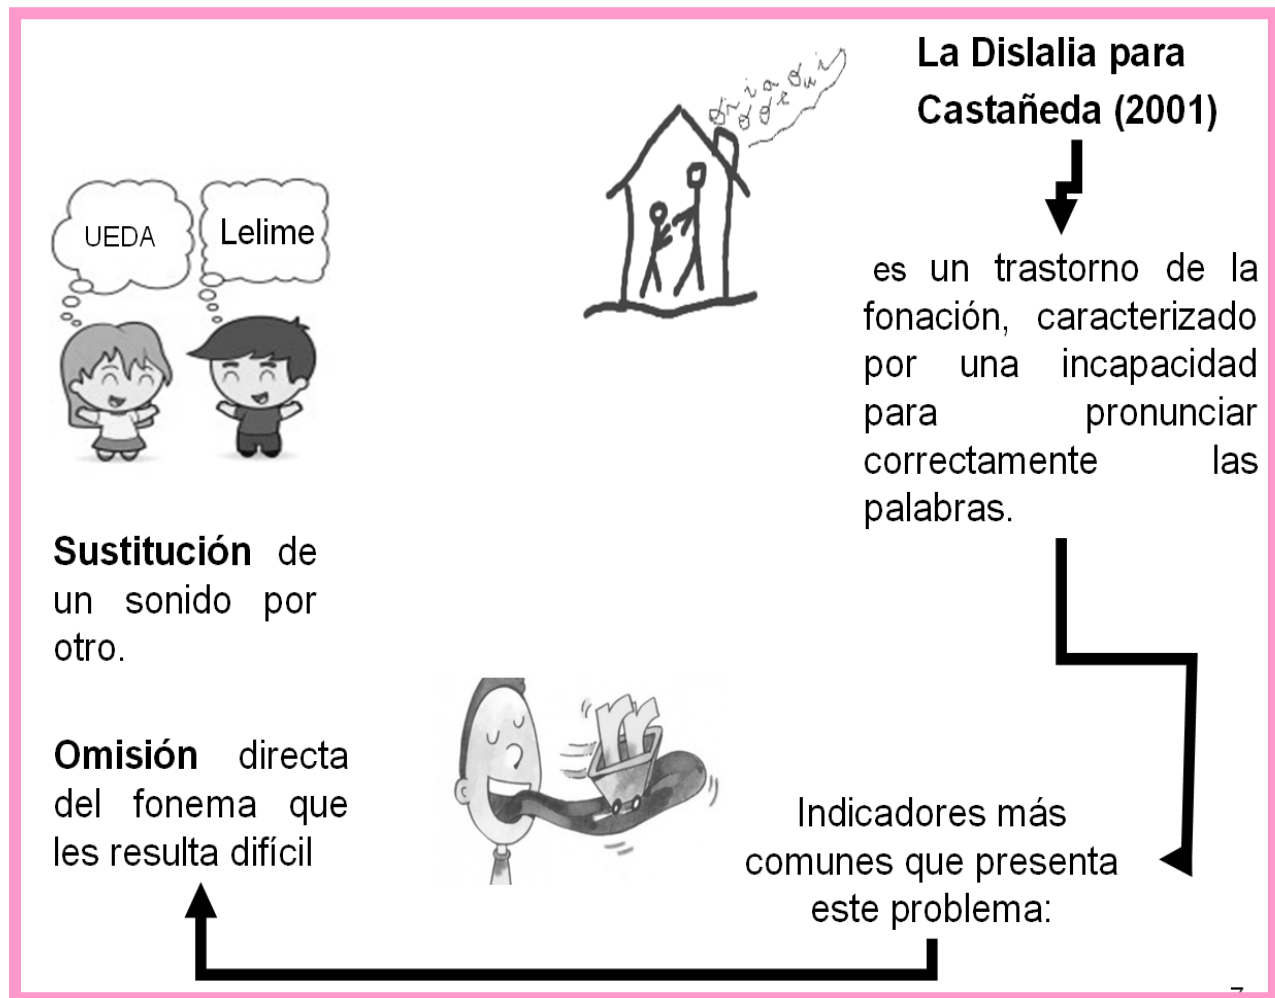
La Dislalia para Castañeda (2001)

es un trastorno de la fonación, caracterizado por una incapacidad para pronunciar correctamente las palabras.

UEDA

Lelime

Sustitución de un sonido por otro.

Omisión directa del fonema que les resulta difícil

Indicadores más comunes que presenta este problema:

7